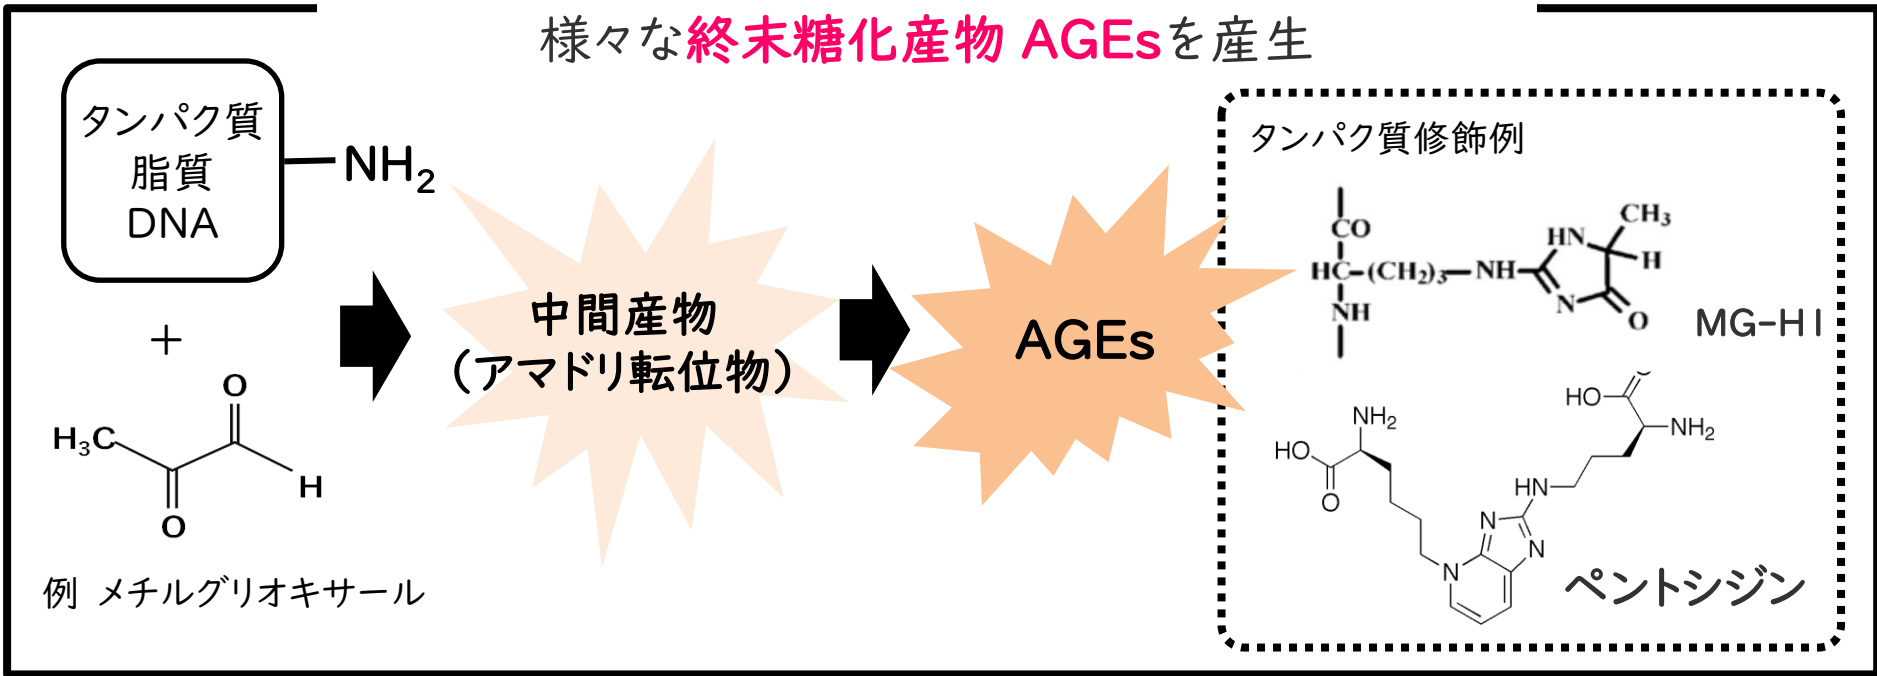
様々な終末糖化産物 AGEsを産生

タンパク質
脂質
DNA

$-NH_2$

+

$H_3C$
O
H
O

例 メチルグリオキサール

中間産物
（アマドリ転位物）

AGEs

タンパク質修飾例

CO
HC—$(CH_2)_3$—NH
NH
HN
$CH_3$
H
N
O

MG-H I

HO
O
$NH_2$
N
N
N
HN
HO
O
$NH_2$

ペントシジン